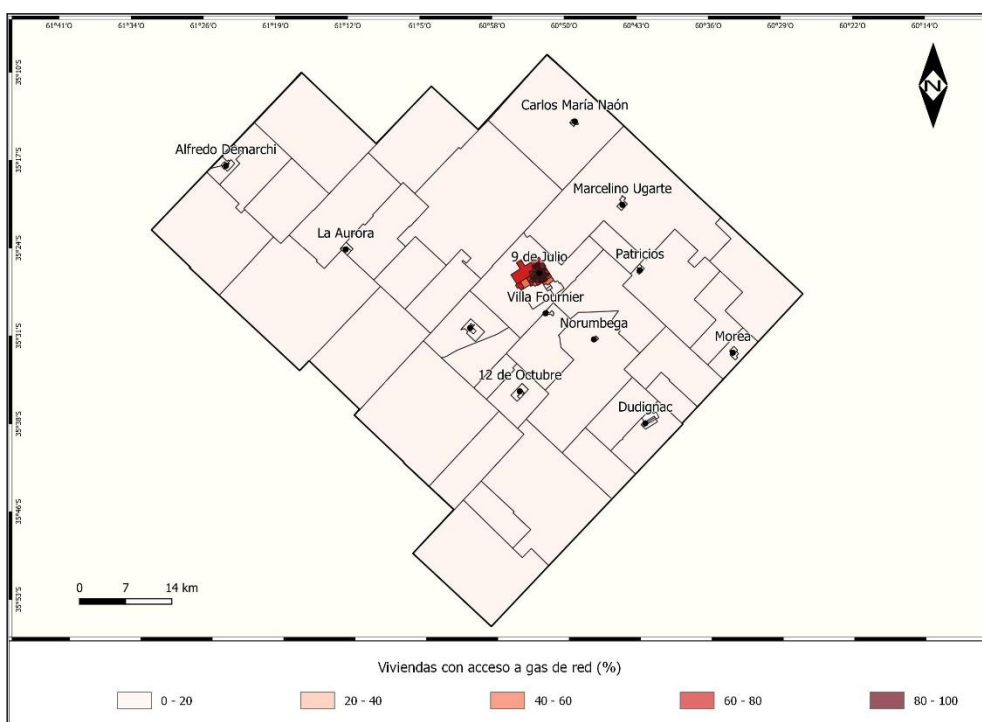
61°41'O 61°34'O 61°26'O 61°19'O 61°12'O 61°5'O 60°58'O 60°50'O 60°43'O 60°36'O 60°29'O 60°22'O 60°14'O

35°10'S 35°17'S 35°24'S 35°31'S 35°38'S 35°46'S 35°53'S

N

Carlos María Naón

Alfredo Demarchi

Marcelino Ugarte

La Aurora

9 de Julio

Patricios

Villa Fournier

Norumbega

Morea

12 de Octubre

Dudignac

0 7 14 km

Viviendas con acceso a gas de red (%)

0 - 20
20 - 40
40 - 60
60 - 80
80 - 100